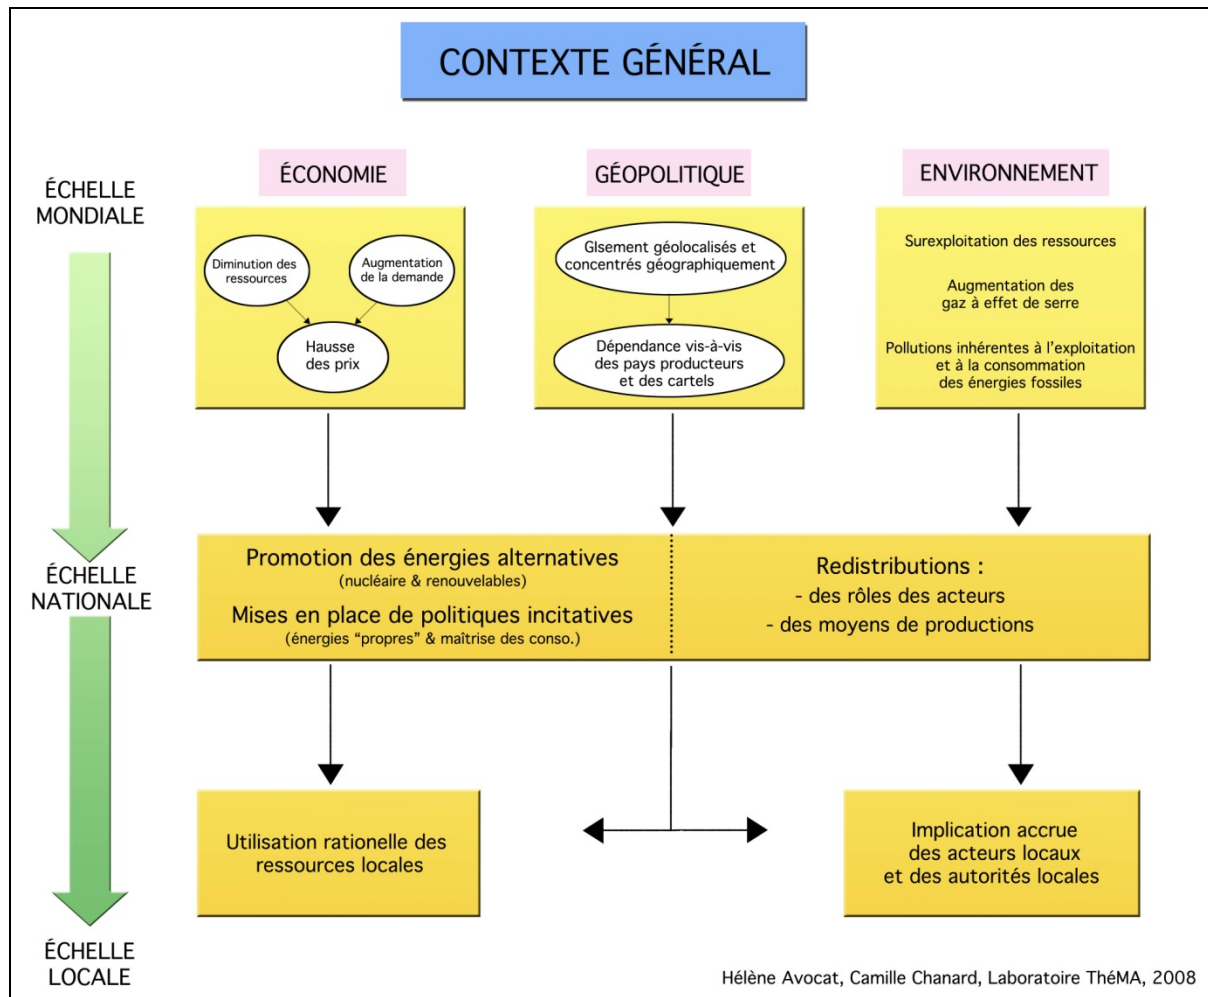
CONTEXTE GÉNÉRAL

ÉCHELLE MONDIALE

ÉCONOMIE

Diminution des ressources

Augmentation de la demande

Hausse des prix

GÉOPOLITIQUE

GIsement géolocalisés et concentrés géographiquement

Dépendance vis-à-vis des pays producteurs et des cartels

ENVIRONNEMENT

Surexploitation des ressources

Augmentation des gaz à effet de serre

Pollutions inhérentes à l'exploitation et à la consommation des énergies fossiles

ÉCHELLE NATIONALE

Promotion des énergies alternatives
(nucléaire & renouvelables)

Mises en place de politiques incitatives
(énergies "propres" & maîtrise des conso.)

Redistributions :
- des rôles des acteurs
- des moyens de productions

Utilisation rationelle des ressources locales

Implication accrue des acteurs locaux et des autorités locales

ÉCHELLE LOCALE

Hélène Avocat, Camille Chanard, Laboratoire ThéMA, 2008